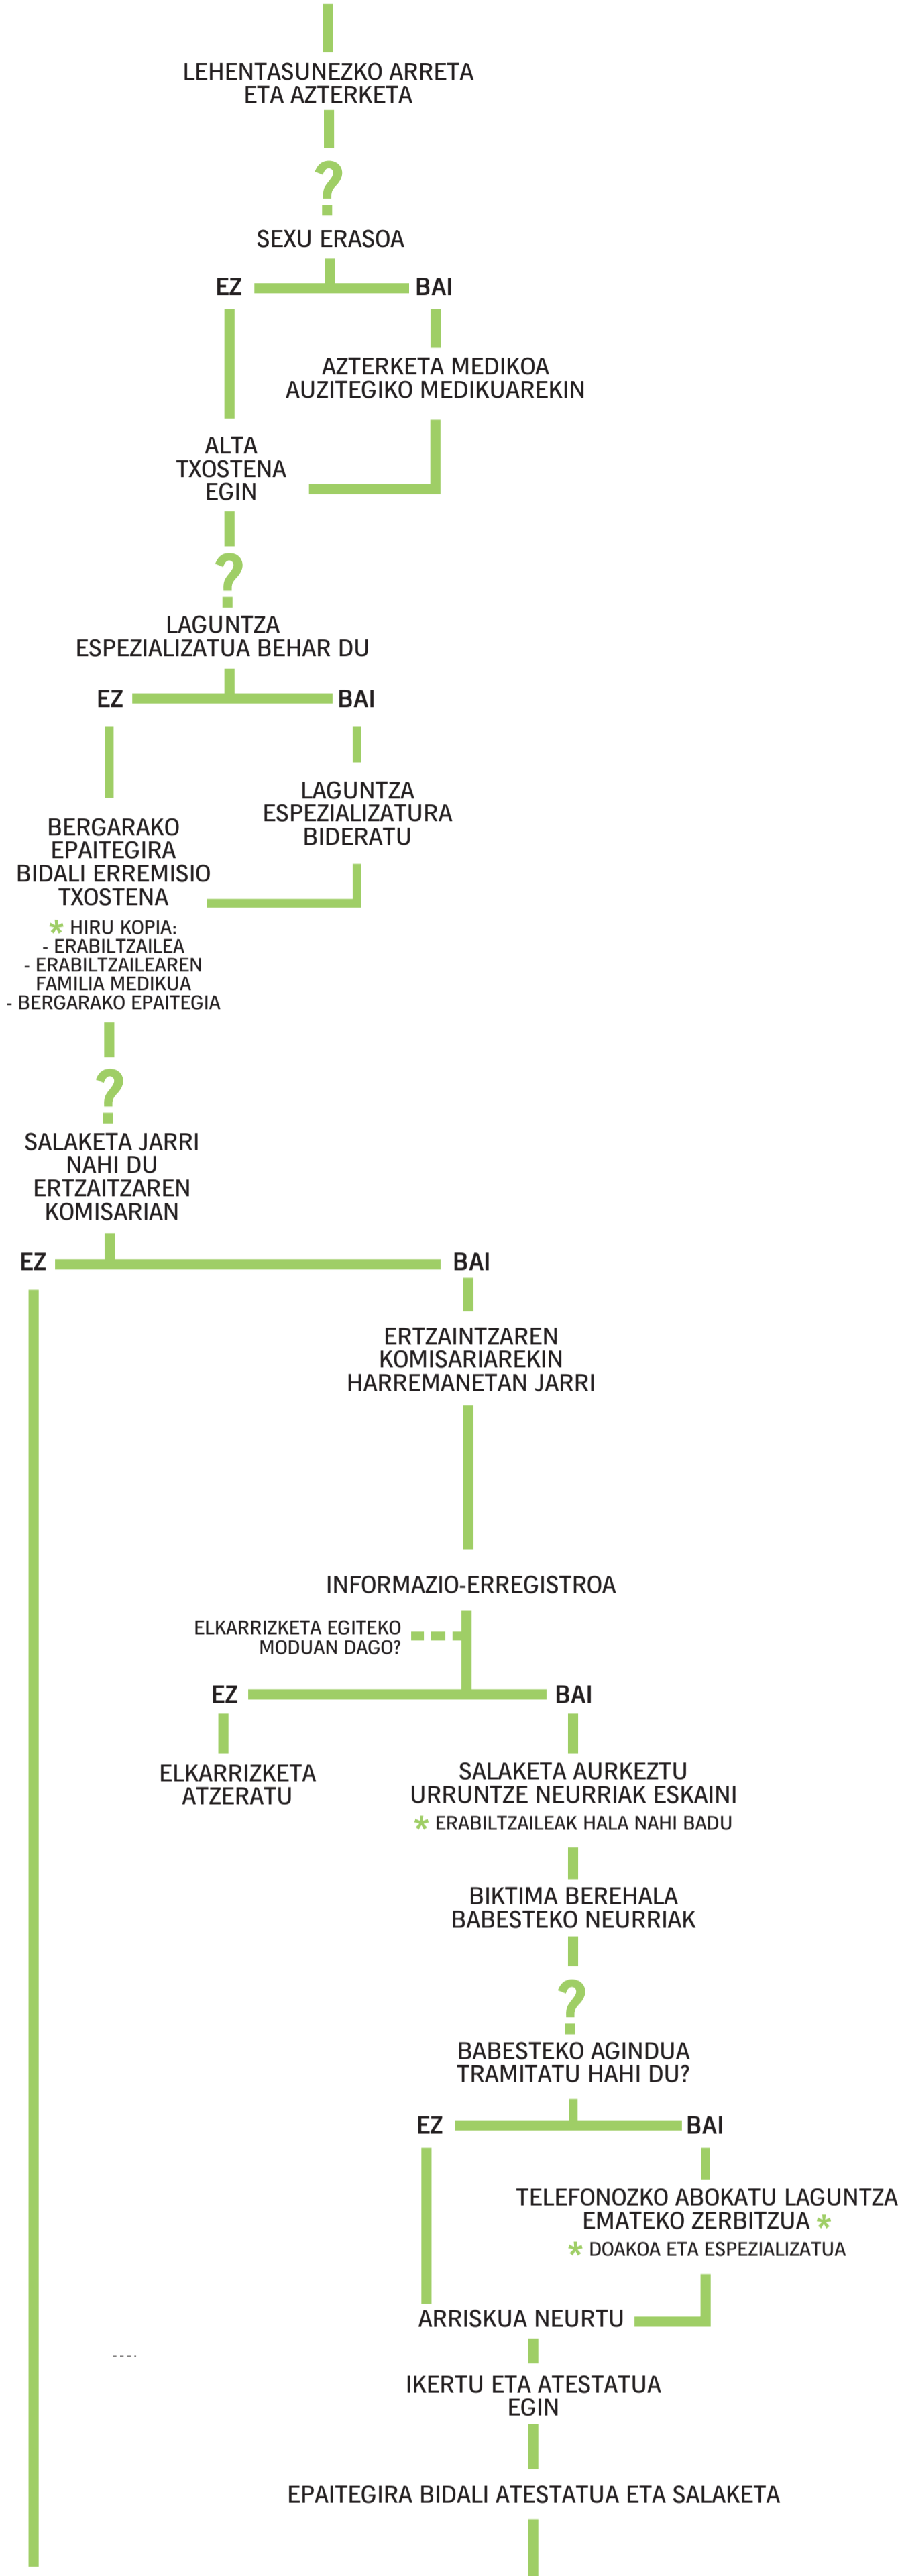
LEHENTASUNEZKO ARRETA ETA AZTERKETA

?

SEXU ERASOA

EZ

BAI

AZTERKETA MEDIKOA AUZITEGIKO MEDIKUAREKIN

ALTA TXOSTENA EGIN

?

LAGUNTZA ESPEZIALIZATUA BEHAR DU

EZ

BAI

LAGUNTZA ESPEZIALIZATURA BIDERATU

BERGARAKO EPAITEGIRA BIDALI ERREMISIO TXOSTENA

* HIRU KOPIA:
- ERABILTZAILEA
- ERABILTZAILEAREN FAMILIA MEDIKUA
- BERGARAKO EPAITEGIA

?

SALAKETA JARRI NAHI DU ERTZAITZAREN KOMISARIAN

EZ

BAI

ERTZAINTZAREN KOMISARIAREKIN HARREMANETAN JARRI

INFORMAZIO-ERREGISTROA

ELKARRIZKETA EGITEKO MODUAN DAGO?

EZ

BAI

ELKARRIZKETA ATZERATU

SALAKETA AURKEZTU URRUNTZE NEURRIAK ESKAINI
* ERABILTZAILEAK HALA NAHI BADU

BIKTIMA BEREHALA BABESTEKO NEURRIAK

?

BABESTEKO AGINDUA TRAMITATU HAHI DU?

EZ

BAI

TELEFONOZKO ABOKATU LAGUNTZA EMATEKO ZERBITZUA *
* DOAKOA ETA ESPEZIALIZATUA

ARRISKUA NEURTU

IKERTU ETA ATESTATUA EGIN

EPAITEGIRA BIDALI ATESTATUA ETA SALAKETA